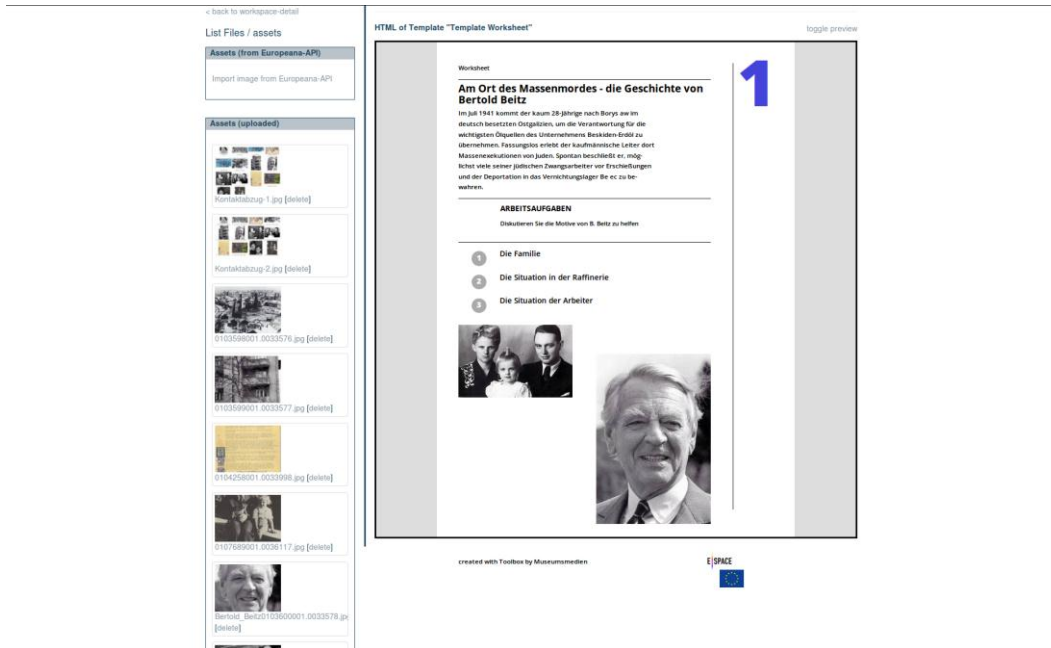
< back to workspace-detail

List Files / assets

Assets (from Europeana-API)

Import image from Europeana-API

Assets (uploaded)

Kontaktabzug-1.jpg [delete]

Kontaktabzug-2.jpg [delete]

0103598001.0033576.jpg [delete]

0103599001.0033577.jpg [delete]

0104258001.0033998.jpg [delete]

0107689001.0036117.jpg [delete]

Bertold_Beitz0103600001.0033578.jp [delete]

HTML of Template "Template Worksheet"

toggle preview

Worksheet

1

Am Ort des Massenmordes - die Geschichte von Bertold Beitz

Im Juli 1941 kommt der kaum 28-Jährige nach Borys aw im deutsch besetzten Ostgalizien, um die Verantwortung für die wichtigsten Ölquellen des Unternehmens Beskiden-Erdöl zu übernehmen. Fassungslos erlebt der kaufmännische Leiter dort Massenexekutionen von Juden. Spontan beschließt er, möglichst viele seiner jüdischen Zwangsarbeiter vor Erschießungen und der Deportation in das Vernichtungslager Be ec zu bewahren.

ARBEITSAUFGABEN

Diskutieren Sie die Motive von B. Beitz zu helfen

1 Die Familie

2 Die Situation in der Raffinerie

3 Die Situation der Arbeiter

created with Toolbox by Museumsmedien

E|SPACE